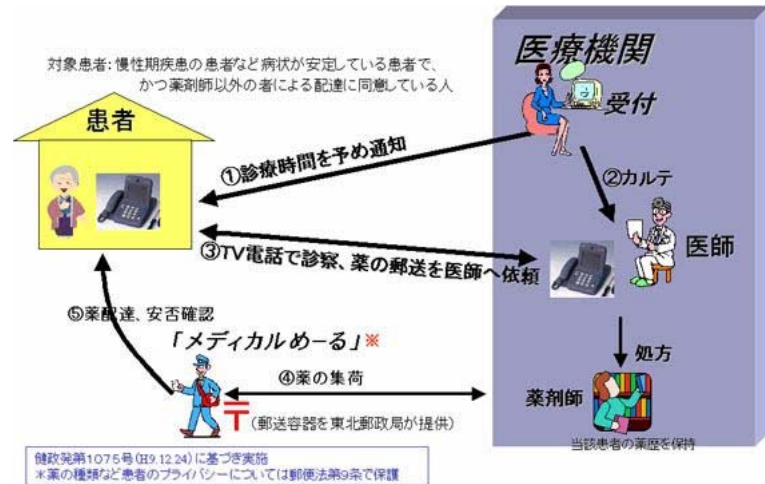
対象患者：慢性期疾患の患者など病状が安定している患者で、かつ薬剤師以外の者による配達に同意している人

医療機関

受付

患者

①診療時間を予め通知

②カルテ

③TV電話で診察、薬の郵送を医師へ依頼

医師

⑤薬配達、安否確認

「メディカルめーる」※

処方

④薬の集荷

薬剤師

〒

(郵送容器を東北郵政局が提供)

当該患者の薬歴を保持

健政発第1075号(H9.12.24)に基づき実施
※薬の種類など患者のプライバシーについては郵便法第9条で保護